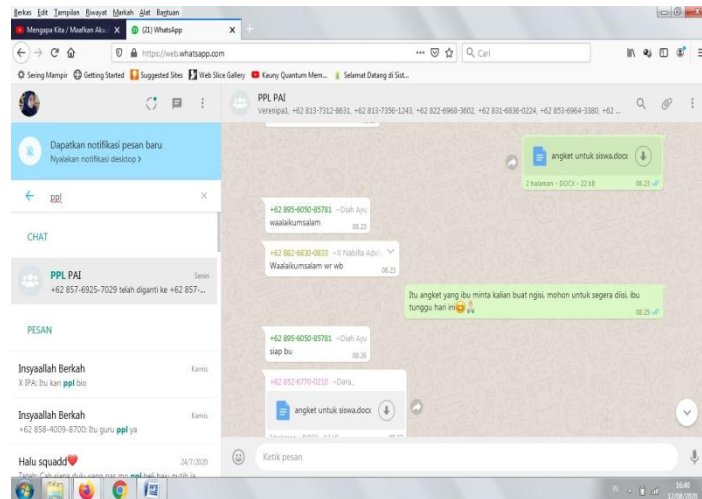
Berkas Edit Tampilan Riwayat Markah Alat Bantuan

Mengapa Kita / Maafkan Aku
(21) WhatsApp

https://web.whatsapp.com

Cari

Sering Mampir  Getting Started  Suggested Sites  Web Slice Gallery  Kauny Quantum Mem...  Selamat Datang di Sist...

PPL PAI
Verenipa1, +62 813-7312-8631, +62 813-7356-1243, +62 822-6968-3602, +62 831-6836-0224, +62 853-6964-3380, +62 ...

Dapatkan notifikasi pesan baru
Nyalakan notifikasi desktop >

ppl

CHAT

PPL PAI
Senin
+62 857-6925-7029 telah diganti ke +62 857-...

PESAN

Insyaallah Berkah
Kamis
X IPA: Itu kan ppl bio

Insyaallah Berkah
Kamis
+62 858-4009-8700: Itu guru ppl ya

Halu squadd
24/7/2020
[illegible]

angket untuk siswa.docx
2 halaman • DOCX • 22 kB
08.23

+62 895-6050-85781 ~Diah Ayu
waalaikumsalam
08.23

+62 882-6830-0833 ~X Nabila Adeji
Waalaikumsalam wr wb
08.23

Itu angket yang ibu minta kalian buat ngisi, mohon untuk segera diisi, ibu tunggu hari ini
08.25

+62 895-6050-85781 ~Diah Ayu
siap bu
08.26

+62 852-6770-0210 ~Dara_
angket untuk siswa.docx
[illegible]

Ketik pesan

16:40
17/08/2020